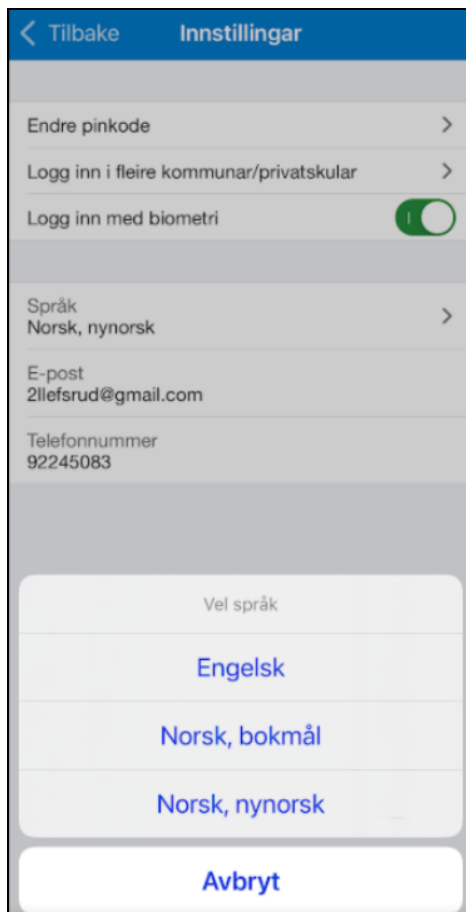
Tilbake Innstillingar

Endre pinkode

Logg inn i fleire kommunar/privatskular

Logg inn med biometri

Språk
Norsk, nynorsk

E-post
2llefsrud@gmail.com

Telefonnummer
92245083

Vel språk

Engelsk

Norsk, bokmål

Norsk, nynorsk

Avbryt